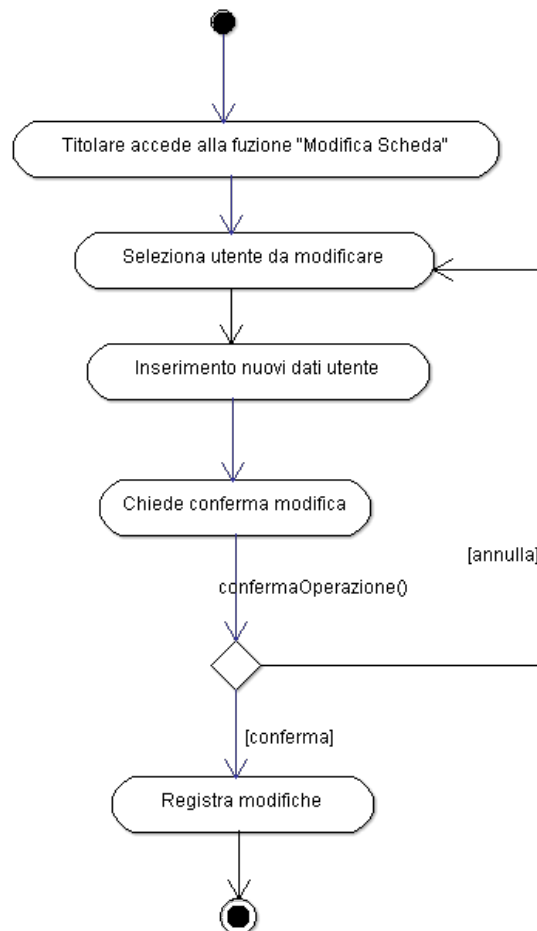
Titolare accede alla fuzione "Modifica Scheda"

Seleziona utente da modificare

Inserimento nuovi dati utente

Chiede conferma modifica

[annulla]

confermaOperazione()

[conferma]

Registra modifiche